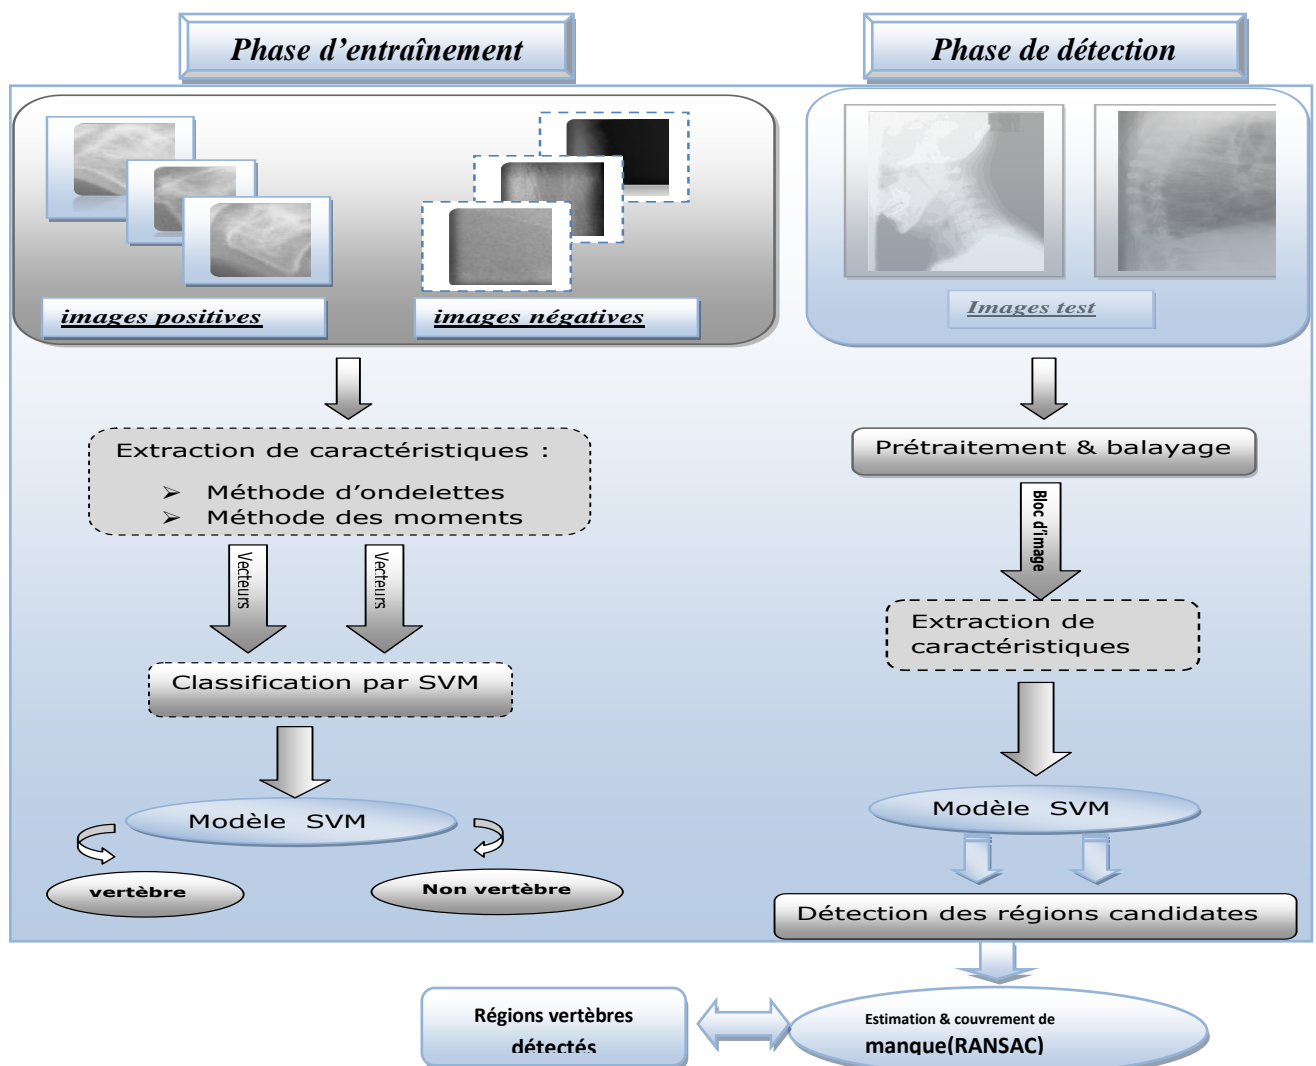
Phase d'entraînement

Phase de détection

images positives

images négatives

Images test

Extraction de caractéristiques :

➢ Méthode d'ondelettes
➢ Méthode des moments

Vecteurs

Vecteurs

Classification par SVM

Modèle SVM

vertèbre

Non vertèbre

Prétraitement & balayage

Bloc d'image

Extraction de caractéristiques

Modèle SVM

Détection des régions candidates

Régions vertèbres détectés

Estimation & couvrement de manque(RANSAC)